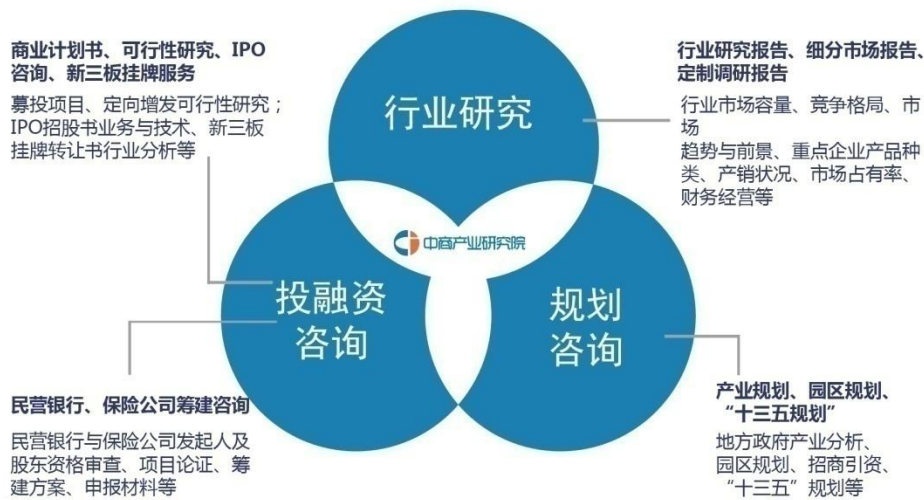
商业计划书、可行性研究、IPO咨询、新三板挂牌服务

募投项目、定向增发可行性研究；IPO招股书业务与技术、新三板挂牌转让书行业分析等

行业研究报告、细分市场报告、定制调研报告

行业市场容量、竞争格局、市场
趋势与前景、重点企业产品种类、产销状况、市场占有率、财务经营等

行业研究

中商产业研究院

投融资咨询

规划咨询

民营银行、保险公司筹建咨询

民营银行与保险公司发起人及股东资格审查、项目论证、筹建方案、申报材料等

产业规划、园区规划、“十三五规划”

地方政府产业分析、园区规划、招商引资、“十三五”规划等